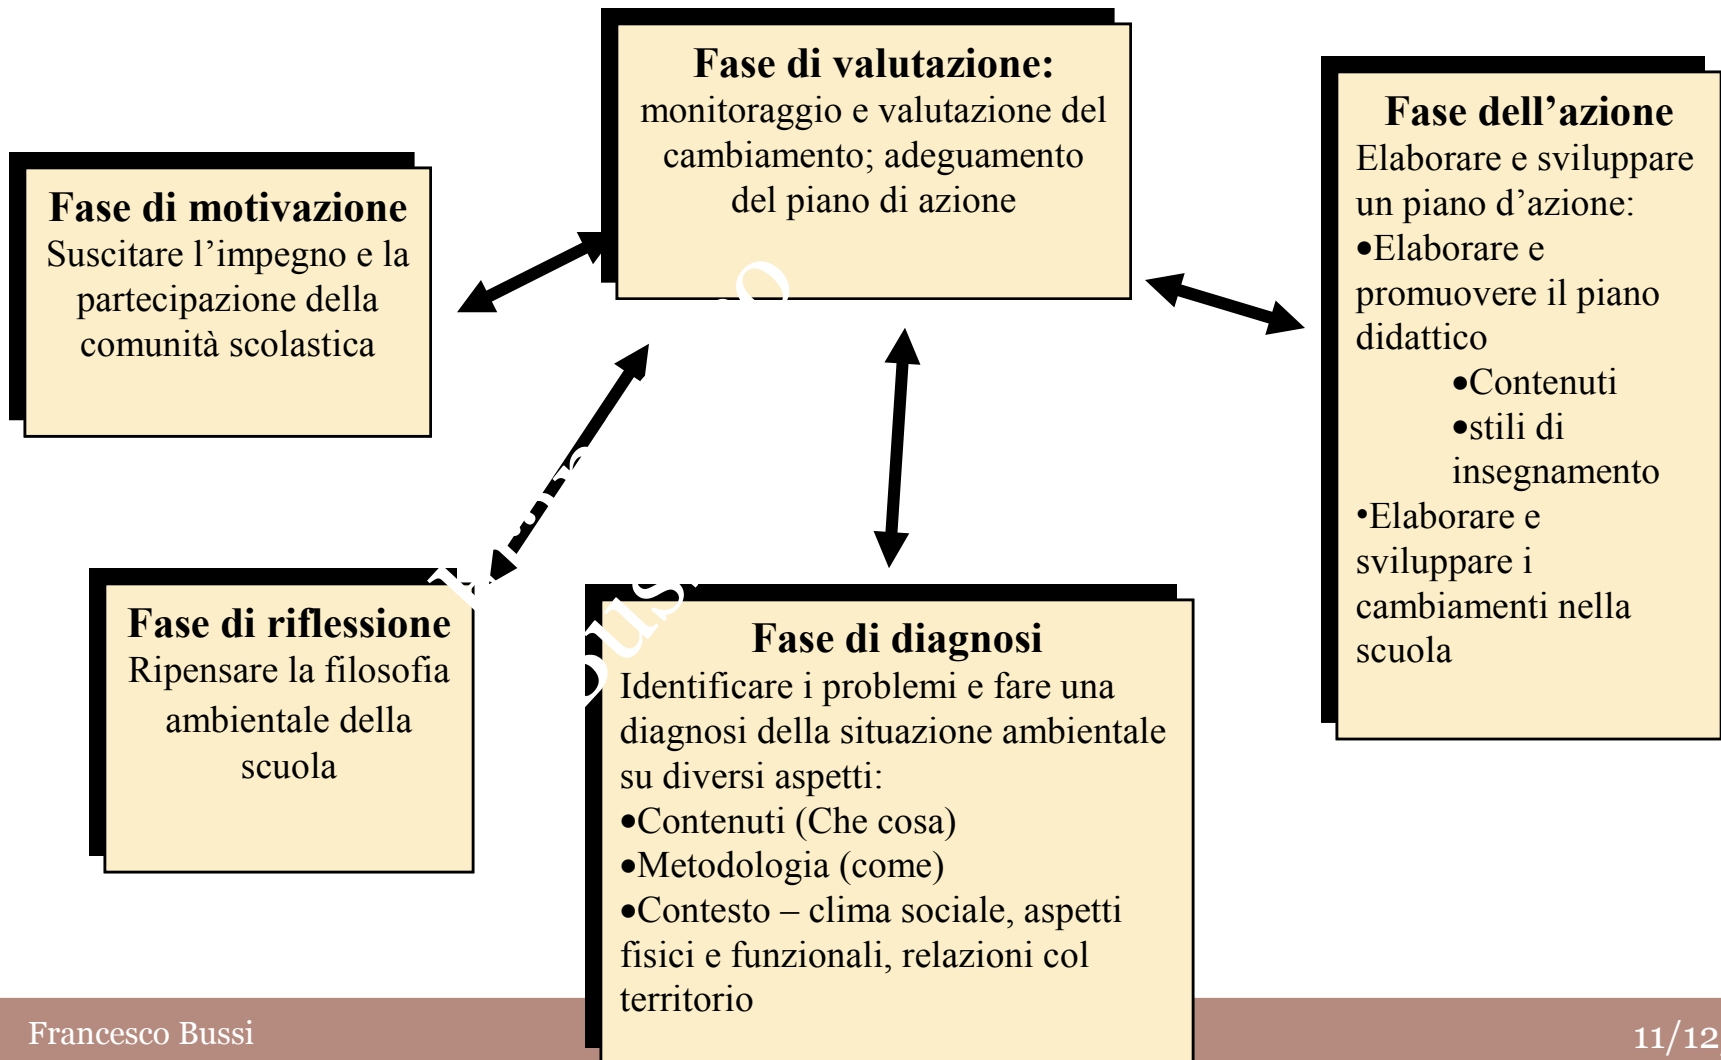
Fase di motivazione
Suscitare l'impegno e la partecipazione della comunità scolastica

Fase di valutazione:
monitoraggio e valutazione del cambiamento; adeguamento del piano di azione

Fase dell'azione
Elaborare e sviluppare un piano d'azione:
•Elaborare e promuovere il piano didattico
•Contenuti
•stili di insegnamento
•Elaborare e sviluppare i cambiamenti nella scuola

Fase di riflessione
Ripensare la filosofia ambientale della scuola

Fase di diagnosi
Identificare i problemi e fare una diagnosi della situazione ambientale su diversi aspetti:
•Contenuti (Che cosa)
•Metodologia (come)
•Contesto – clima sociale, aspetti fisici e funzionali, relazioni col territorio

Francesco Bussi

11/12